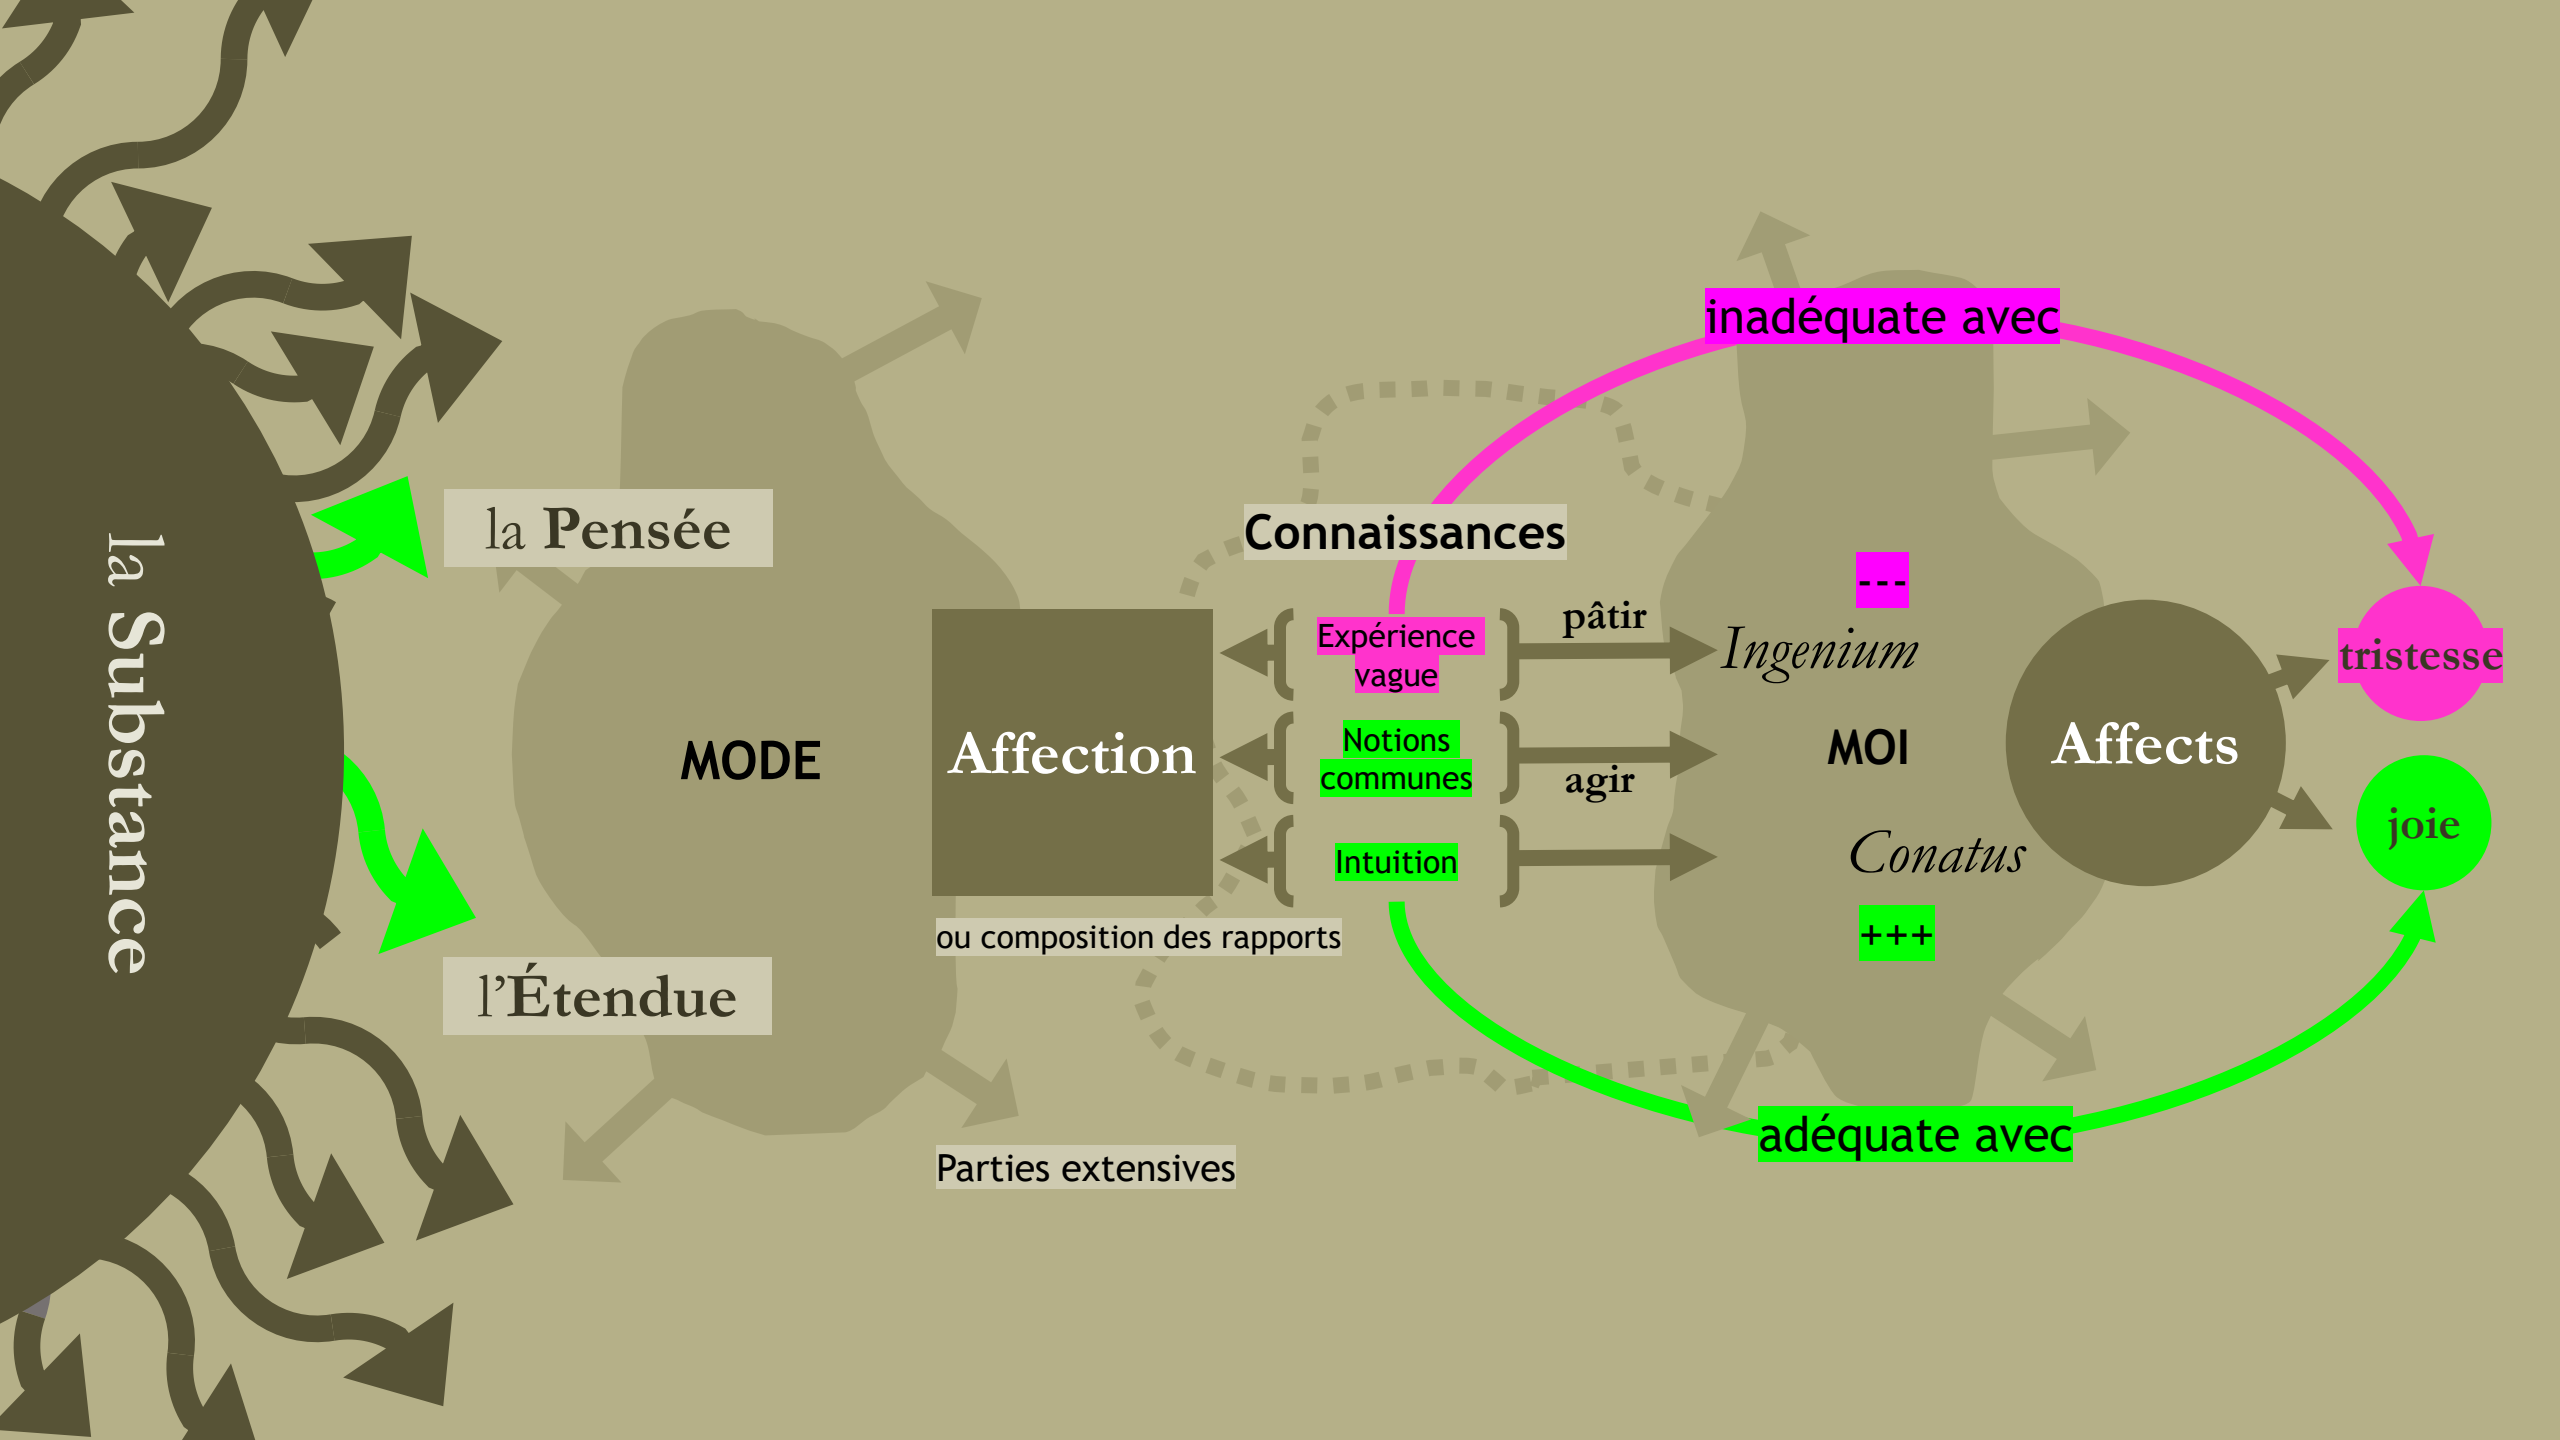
la Substance

la Pensée

l'Étendue

MODE

Affection

ou composition des rapports

Parties extensives

Connaissances

Expérience vague

Notions communes

Intuition

pâtir

agir

inadéquate avec

---

Ingenium

MOI

Conatus

+++

Affects

tristesse

joie

adéquate avec